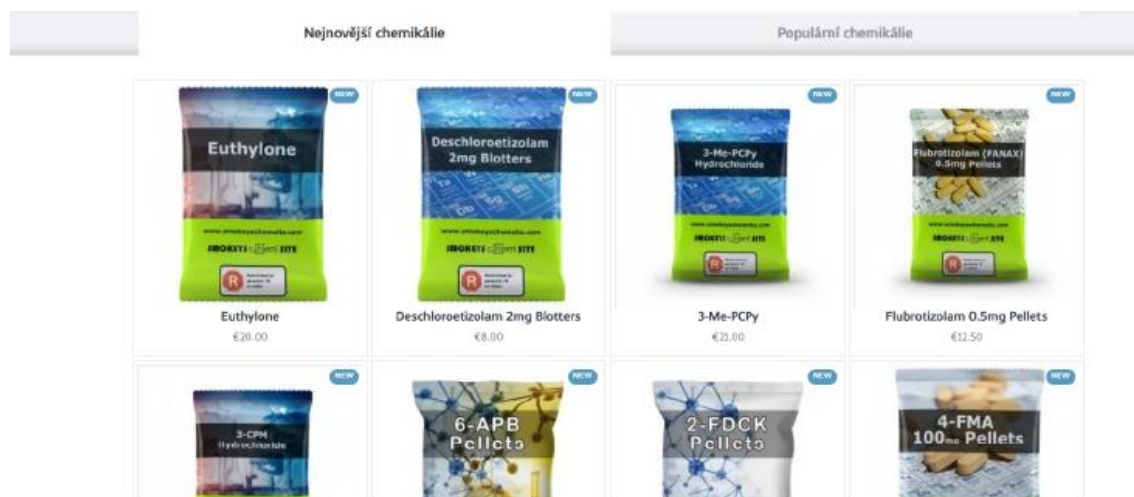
Nejnovější chemikálie

Populární chemikálie

NEW

Euthylone

www.smokeyschemsite.com

SMOKEYS CHEM SITE

R

Euthylone

€20.00

NEW

Deschloroetizolam 2mg Blotters

www.smokeyschemsite.com

SMOKEYS CHEM SITE

R

Deschloroetizolam 2mg Blotters

€8.00

NEW

3-Me-PCPy Hydrochloride

www.smokeyschemsite.com

SMOKEYS CHEM SITE

R

3-Me-PCPy

€21.00

NEW

Flubrotizolam (FANAX) 0.5mg Pellets

www.smokeyschemsite.com

SMOKEYS CHEM SITE

R

Flubrotizolam 0.5mg Pellets

€12.50

NEW

3-CPM Hydrochloride

NEW

6-APB Pellets

NEW

2-FDCK Pellets

NEW

4-FMA 100mg Pellets